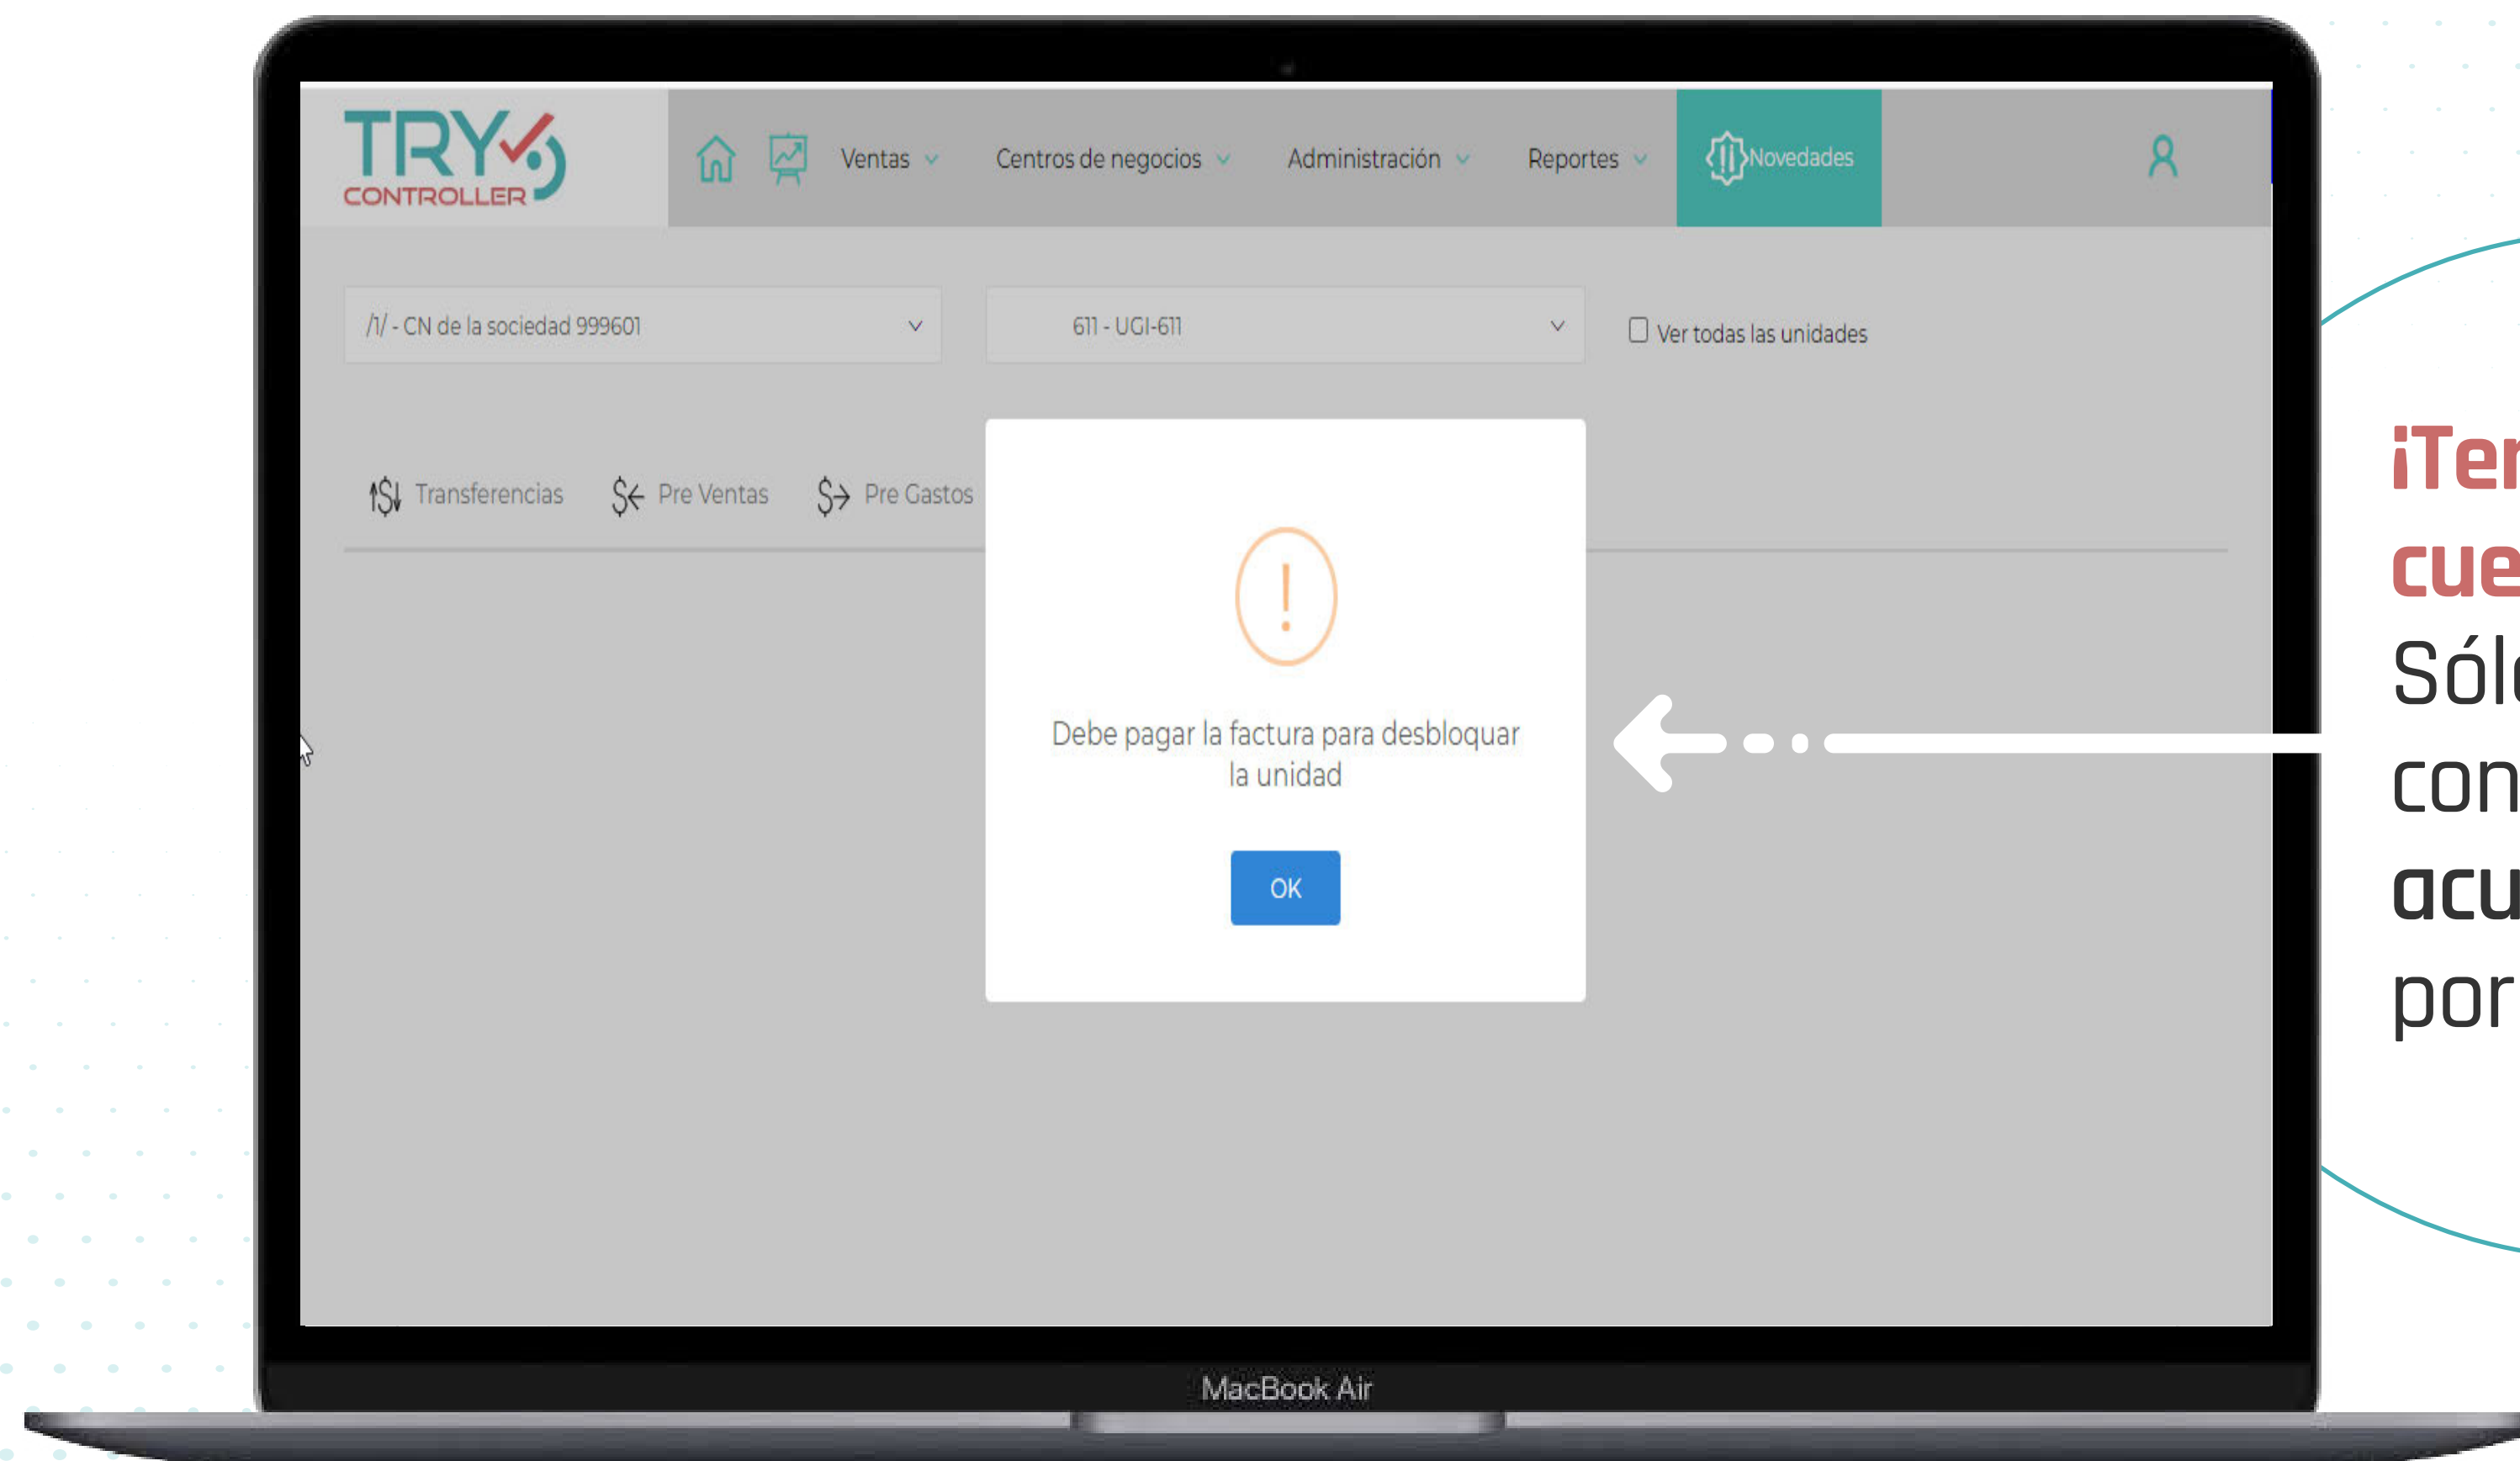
TRY CONTROLLER

Ventas Centros de negocios Administración Reportes Novedades

/1/ - CN de la sociedad 999601

611 - UGI-611

Ver todas las unidades

Transferencias Pre Ventas Pre Gastos

!

Debe pagar la factura para desbloquear la unidad

OK

MacBook Air

¡Ter
cue
Sól
con
acu
por